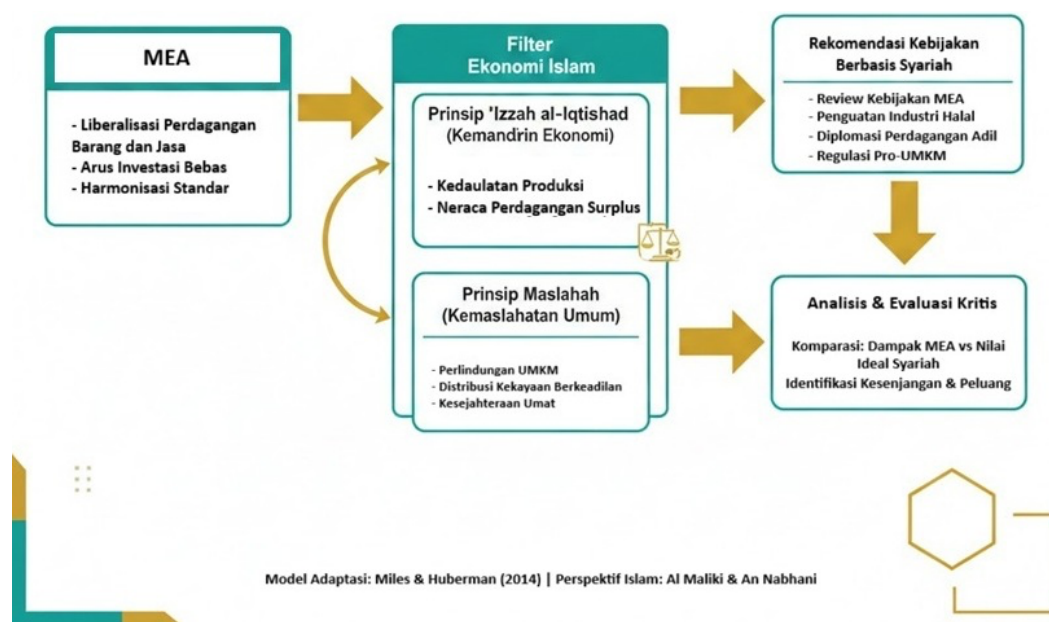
MEA

- Liberalisasi Perdagangan Barang dan Jasa
- Arus Investasi Bebas
- Harmonisasi Standar

Filter
Ekonomi Islam

Prinsip 'Izzah al-Iqtishad
(Kemandirin Ekonomi)

- Kedaulatan Produksi
- Neraca Perdagangan Surplus

Prinsip Maslahah
(Kemaslahatan Umum)

- Perlindungan UMKM
- Distribusi Kekayaan Berkeadilan
- Kesejahteraan Umat

Rekomendasi Kebijakan Berbasis Syariah

- Review Kebijakan MEA
- Penguatan Industri Halal
- Diplomasi Perdagangan Adil
- Regulasi Pro-UMKM

Analisis & Evaluasi Kritis

Komparasi: Dampak MEA vs Nilai Ideal Syariah
Identifikasi Kesenjangan & Peluang

Model Adaptasi: Miles & Huberman (2014) | Perspektif Islam: Al Maliki & An Nabhani